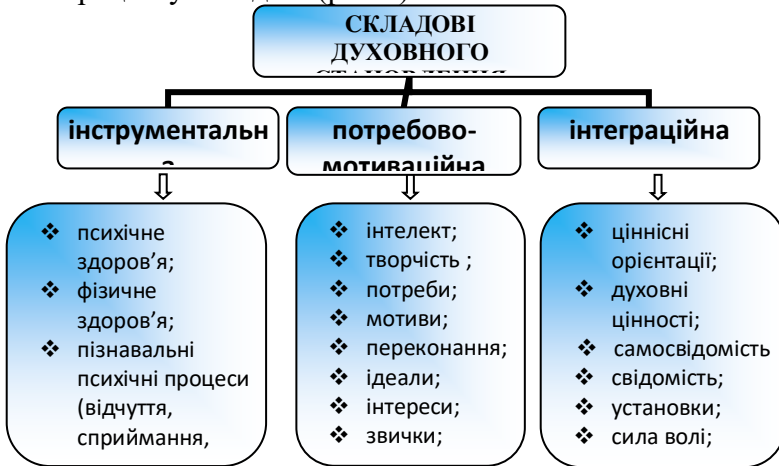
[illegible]

СКЛАДОВІ ДУХОВНОГО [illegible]

інструментальн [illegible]

потребово-мотиваційна

інтеграційна

⇩

⇩

⇩

❖ психічне здоров’я;
❖ фізичне здоров’я;
❖ пізнавальні психічні процеси (відчуття, сприймання,

❖ інтелект;
❖ творчість ;
❖ потреби;
❖ мотиви;
❖ переконання;
❖ ідеали;
❖ інтереси;
❖ звички;

❖ ціннісні орієнтації;
❖ духовні цінності;
❖ самосвідомість
❖ свідомість;
❖ установки;
❖ сила волі;